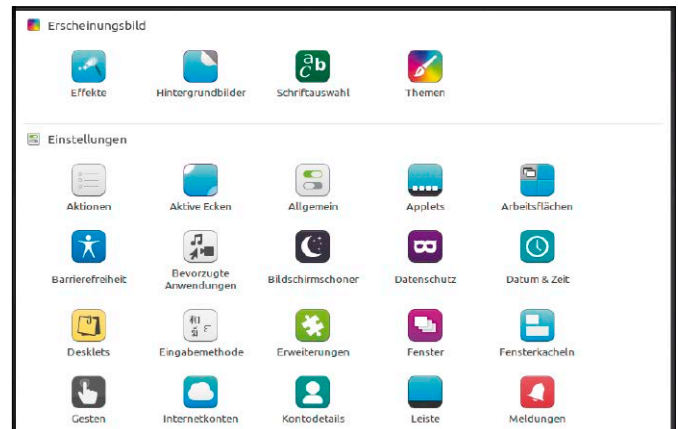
Erscheinungsbild

Effekte
Hintergrundbilder
Schriftauswahl
Themen

Einstellungen

Aktionen
Aktive Ecken
Allgemein
Applets
Arbeitsflächen

Barrierefreiheit
Bevorzugte Anwendungen
Bildschirmschoner
Datenschutz
Datum & Zeit

Desklets
Eingabemethode
Erweiterungen
Fenster
Fensterkacheln

Gesten
Internetkonten
Kontodetails
Leiste
Meldungen